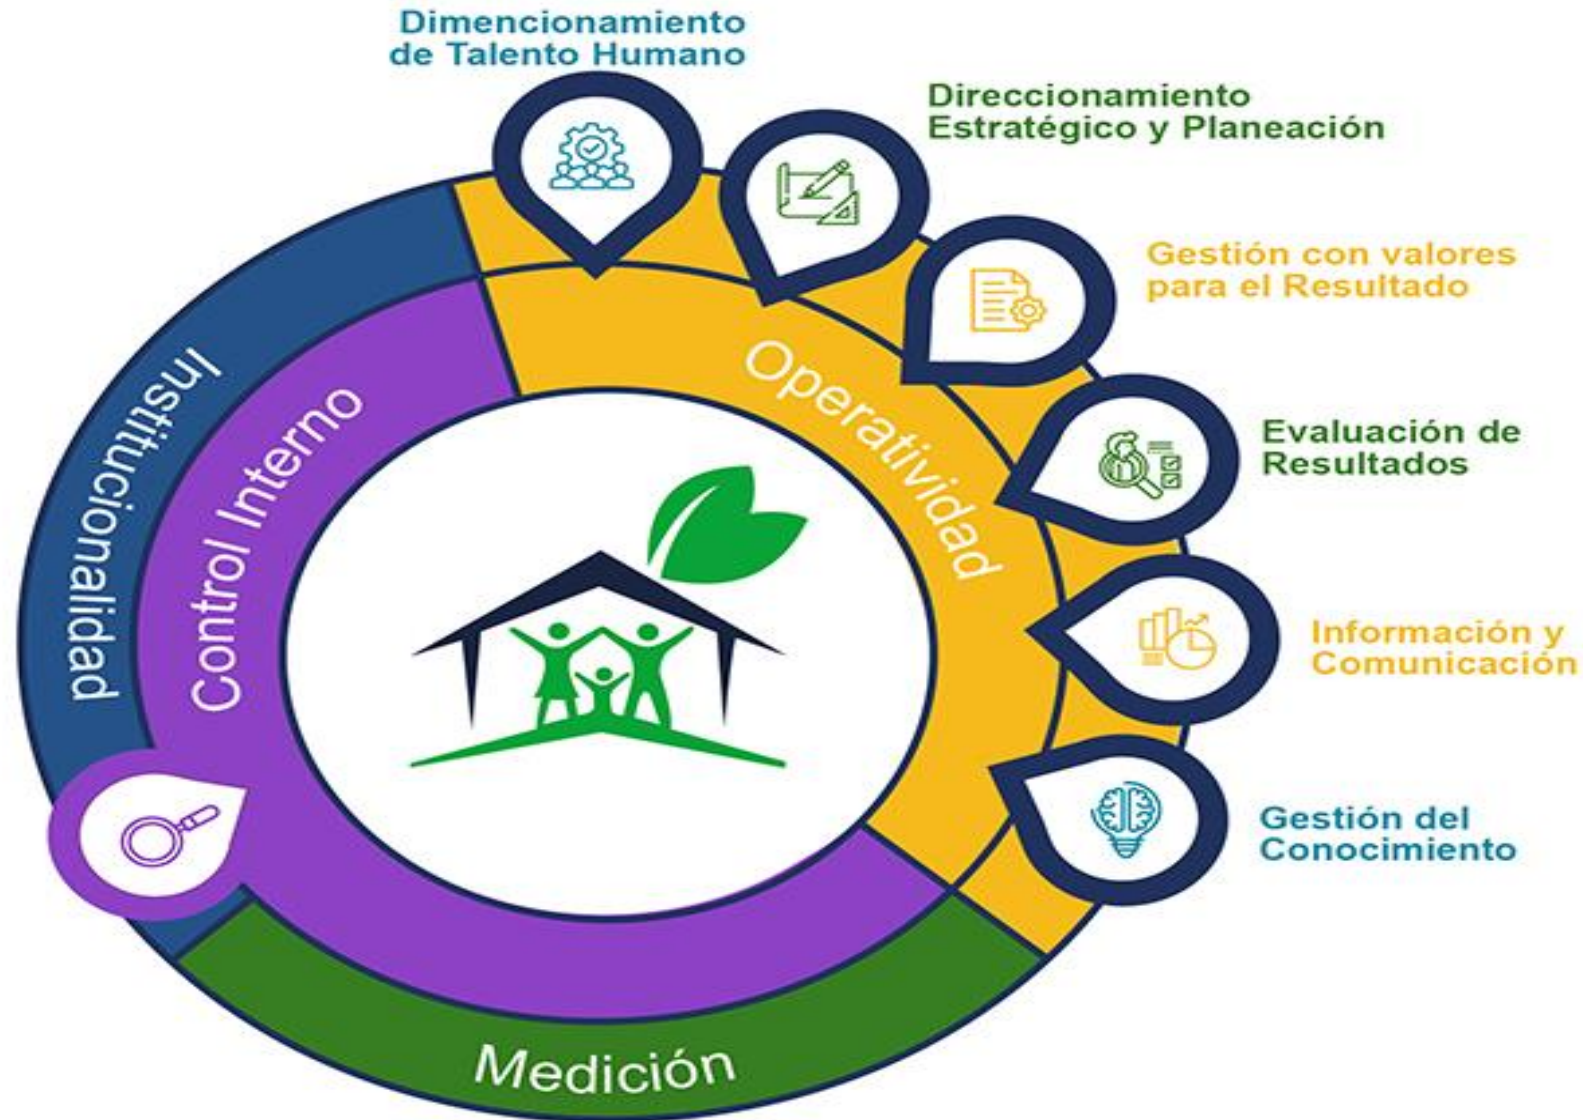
Dimencionamiento de Talento Humano

Direccionamiento Estratégico y Planeación

Gestión con valores para el Resultado

Evaluación de Resultados

Información y Comunicación

Gestión del Conocimiento

Institucionalidad

Control Interno

Operatividad

Medición